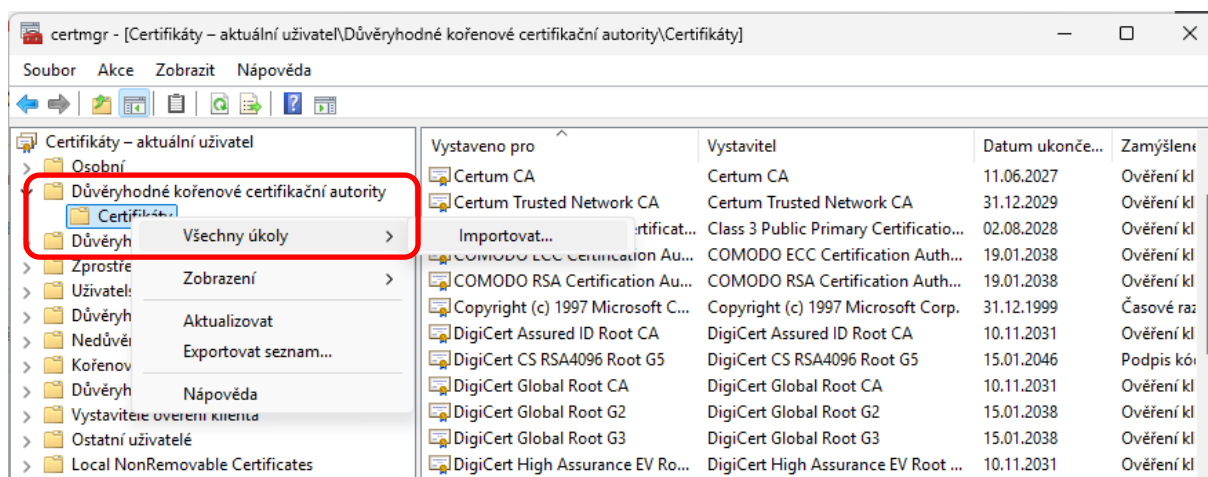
certmgr - [Certifikáty – aktuální uživatel\Důvěryhodné kořenové certifikační autority\Certifikáty]

Soubor Akce Zobrazit Nápověda

Certifikáty – aktuální uživatel
Osobní
Důvěryhodné kořenové certifikační autority
Certifikáty
Důvěryh
Zprostře
Uživatels
Důvěryh
Nedůvě
Kořenov
Důvěryh
Vystavitele ověření klienta
Ostatní uživatelé
Local NonRemovable Certificates

Všechny úkoly
Zobrazení
Aktualizovat
Exportovat seznam...
Nápověda

Importovat...

| Vystaveno pro | Vystavitel | Datum ukonče... | Zamýšlene |
|---|---|---|---|
| Certum CA | Certum CA | 11.06.2027 | Ověření kl |
| Certum Trusted Network CA | Certum Trusted Network CA | 31.12.2029 | Ověření kl |
| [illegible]rtificat... | Class 3 Public Primary Certificatio... | 02.08.2028 | Ověření kl |
| COMODO ECC Certification Au... | COMODO ECC Certification Auth... | 19.01.2038 | Ověření kl |
| COMODO RSA Certification Au... | COMODO RSA Certification Auth... | 19.01.2038 | Ověření kl |
| Copyright (c) 1997 Microsoft C... | Copyright (c) 1997 Microsoft Corp. | 31.12.1999 | Časové raz |
| DigiCert Assured ID Root CA | DigiCert Assured ID Root CA | 10.11.2031 | Ověření kl |
| DigiCert CS RSA4096 Root G5 | DigiCert CS RSA4096 Root G5 | 15.01.2046 | Podpis kó |
| DigiCert Global Root CA | DigiCert Global Root CA | 10.11.2031 | Ověření kl |
| DigiCert Global Root G2 | DigiCert Global Root G2 | 15.01.2038 | Ověření kl |
| DigiCert Global Root G3 | DigiCert Global Root G3 | 15.01.2038 | Ověření kl |
| DigiCert High Assurance EV Ro... | DigiCert High Assurance EV Root ... | 10.11.2031 | Ověření kl |